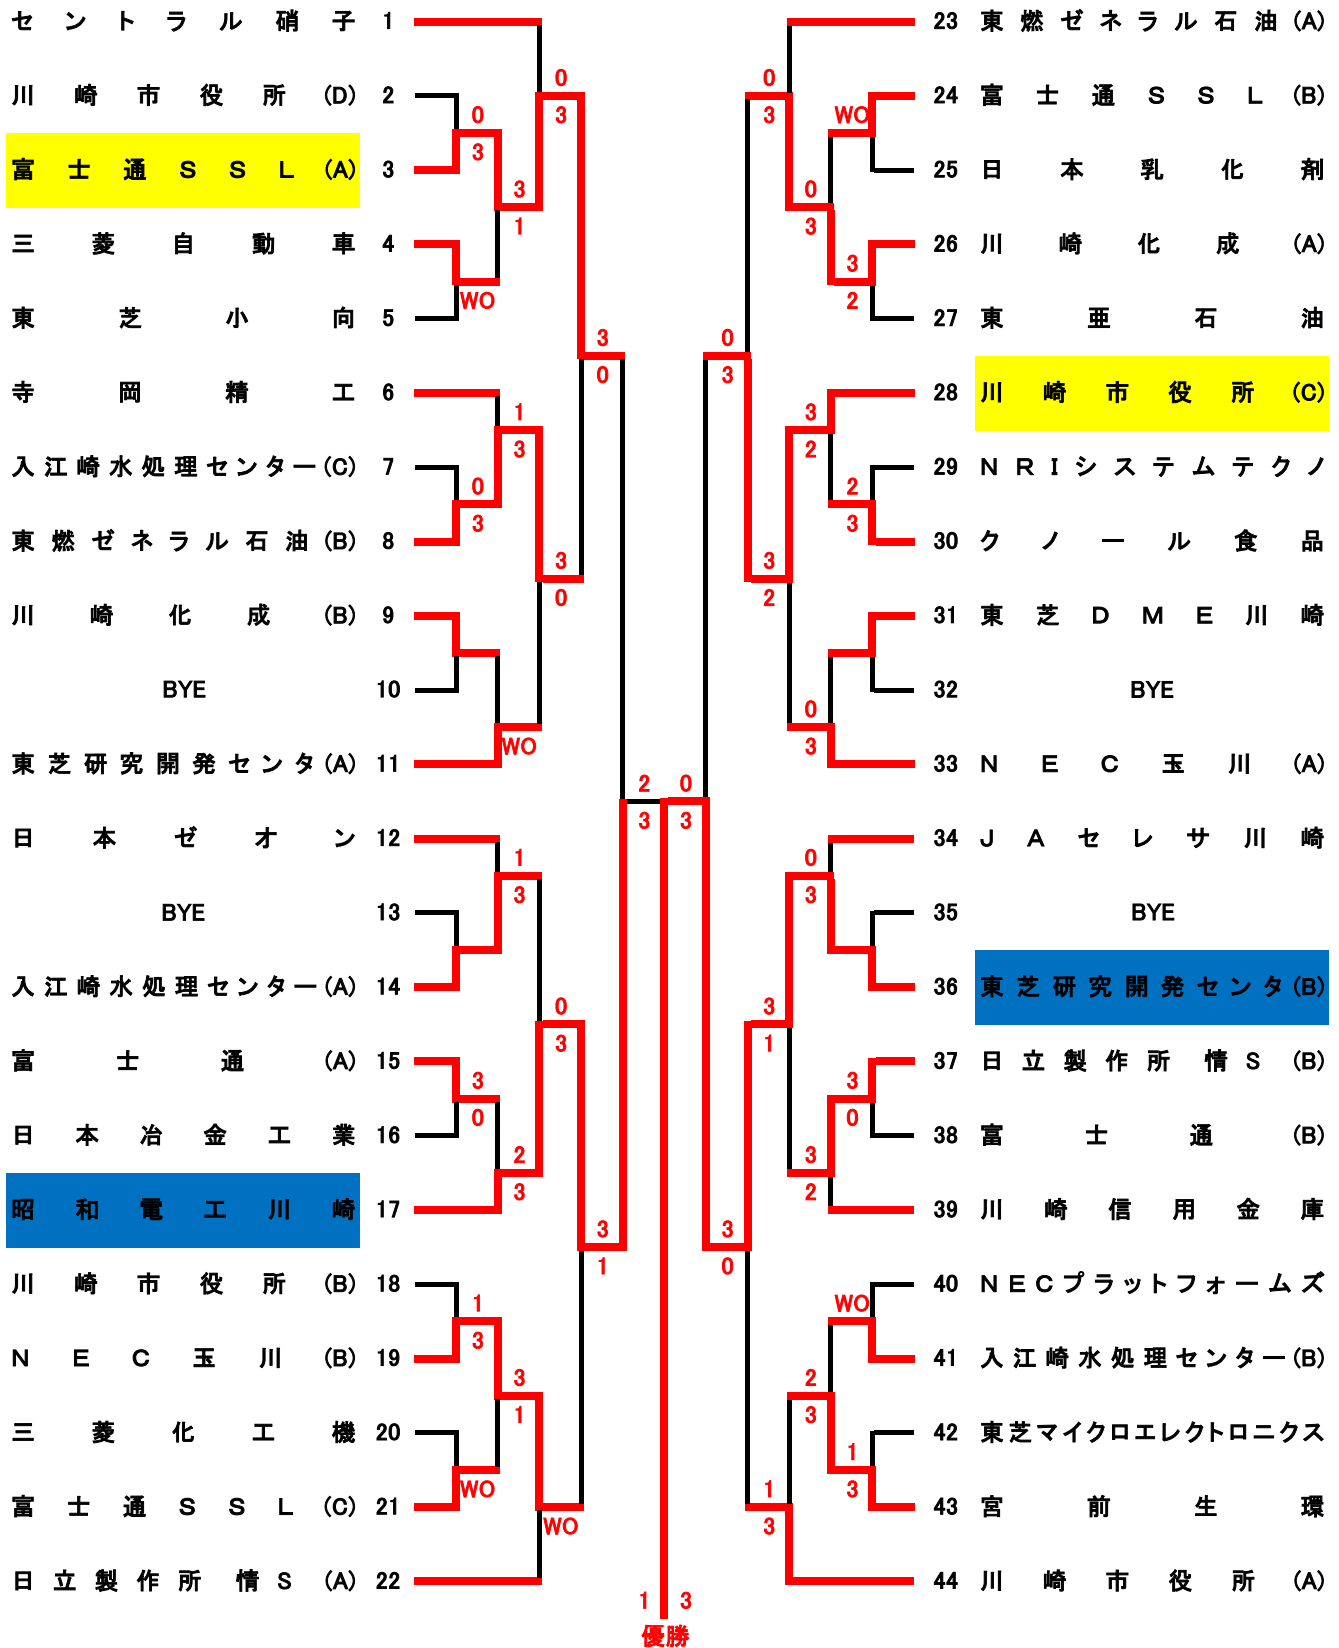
セントラル硝子 1
川崎市役所(D) 2
富士通SSL(A) 3
三菱自動車 4
東芝小向 5
寺岡精工 6
入江崎水処理センター(C) 7
東燃ゼネラル石油(B) 8
川崎化成(B) 9
BYE 10
東芝研究開発センタ(A) 11
日本ゼオン 12
BYE 13
入江崎水処理センター(A) 14
富士通(A) 15
日本冶金工業 16
昭和電工川崎 17
川崎市役所(B) 18
NEC玉川(B) 19
三菱化工機 20
富士通SSL(C) 21
日立製作所情S(A) 22

23 東燃ゼネラル石油(A)
24 富士通SSL(B)
25 日本乳化剤
26 川崎化成(A)
27 東亜石油
28 川崎市役所(C)
29 NRIシステムテクノ
30 クノール食品
31 東芝DME川崎
32 BYE
33 NEC玉川(A)
34 JAセレサ川崎
35 BYE
36 東芝研究開発センタ(B)
37 日立製作所情S(B)
38 富士通(B)
39 川崎信用金庫
40 NECプラットフォームズ
41 入江崎水処理センター(B)
42 東芝マイクロエレクトロニクス
43 宮前生環
44 川崎市役所(A)

0 3 0 3 3 1 WO 3 0 1 3 0 3 3 0 WO 2 3 1 3 3 0 3 2 0 3 3 1 1 3 3 1 WO WO 1 3
0 3 WO 0 3 3 2 0 3 3 2 2 3 3 2 0 3 0 3 0 3 3 1 3 0 3 2 3 0 WO 2 3 1 3 1 3
優勝